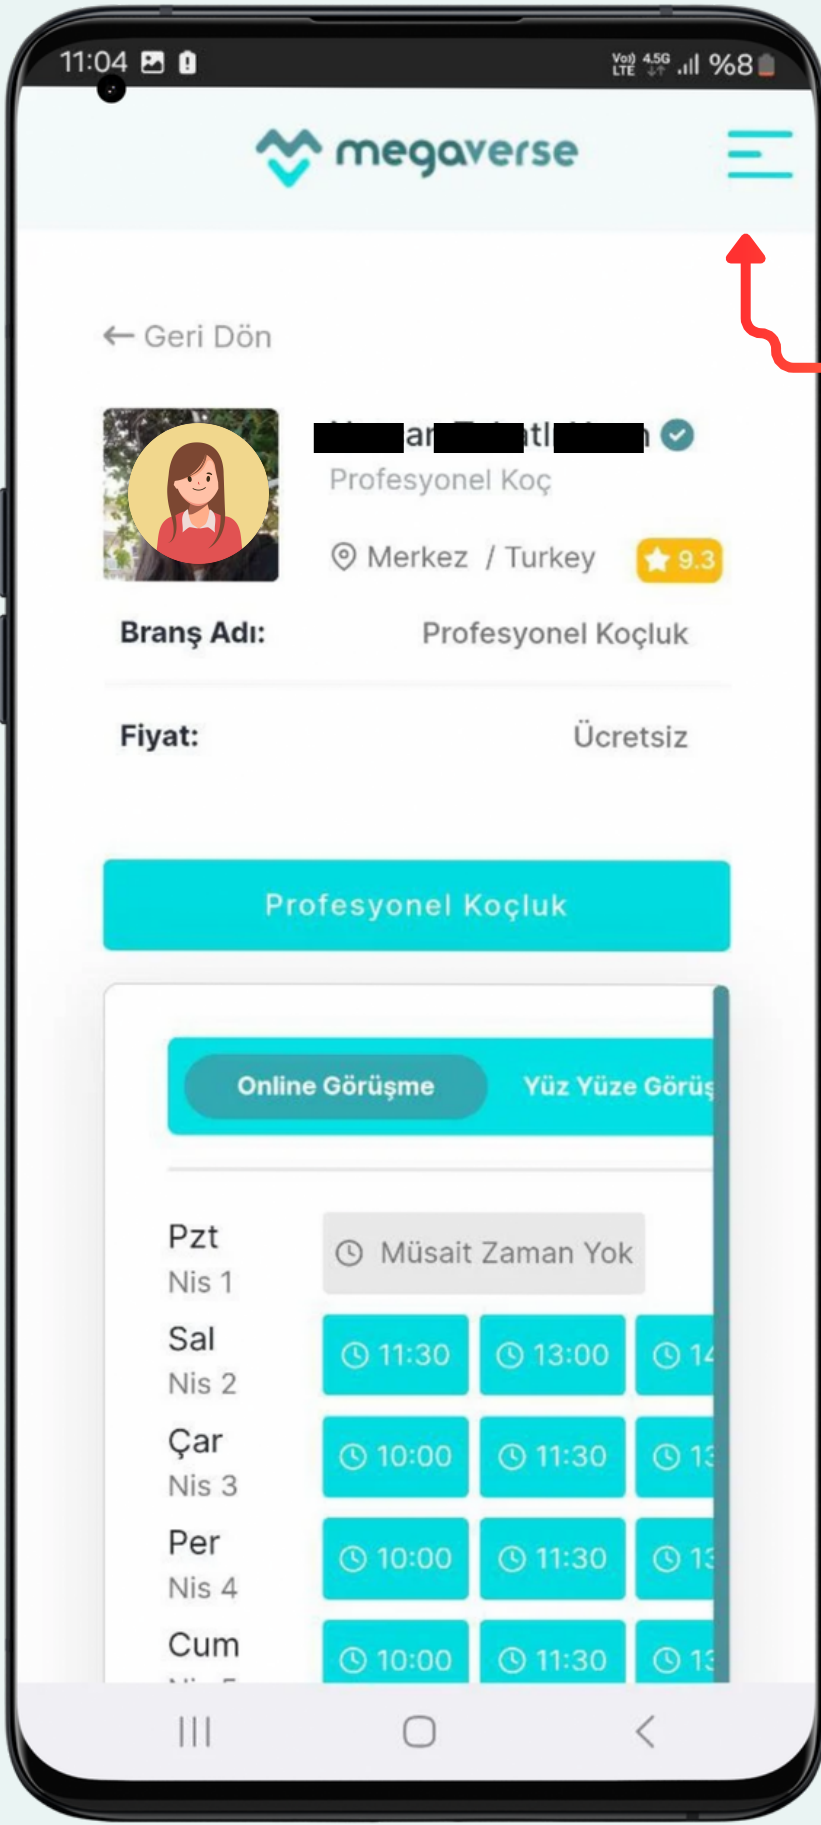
11:04

Vo) LTE 4.5G %8

megaverse

← Geri Dön

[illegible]

Profesyonel Koç

Merkez / Turkey

9.3

Branş Adı: Profesyonel Koçluk

Fiyat: Ücretsiz

Profesyonel Koçluk

Online Görüşme

Yüz Yüze Görüş

Pzt
Nis 1

Müsait Zaman Yok

Sal
Nis 2

11:30 13:00 14

Çar
Nis 3

10:00 11:30 13

Per
Nis 4

10:00 11:30 13

Cum

10:00 11:30 13